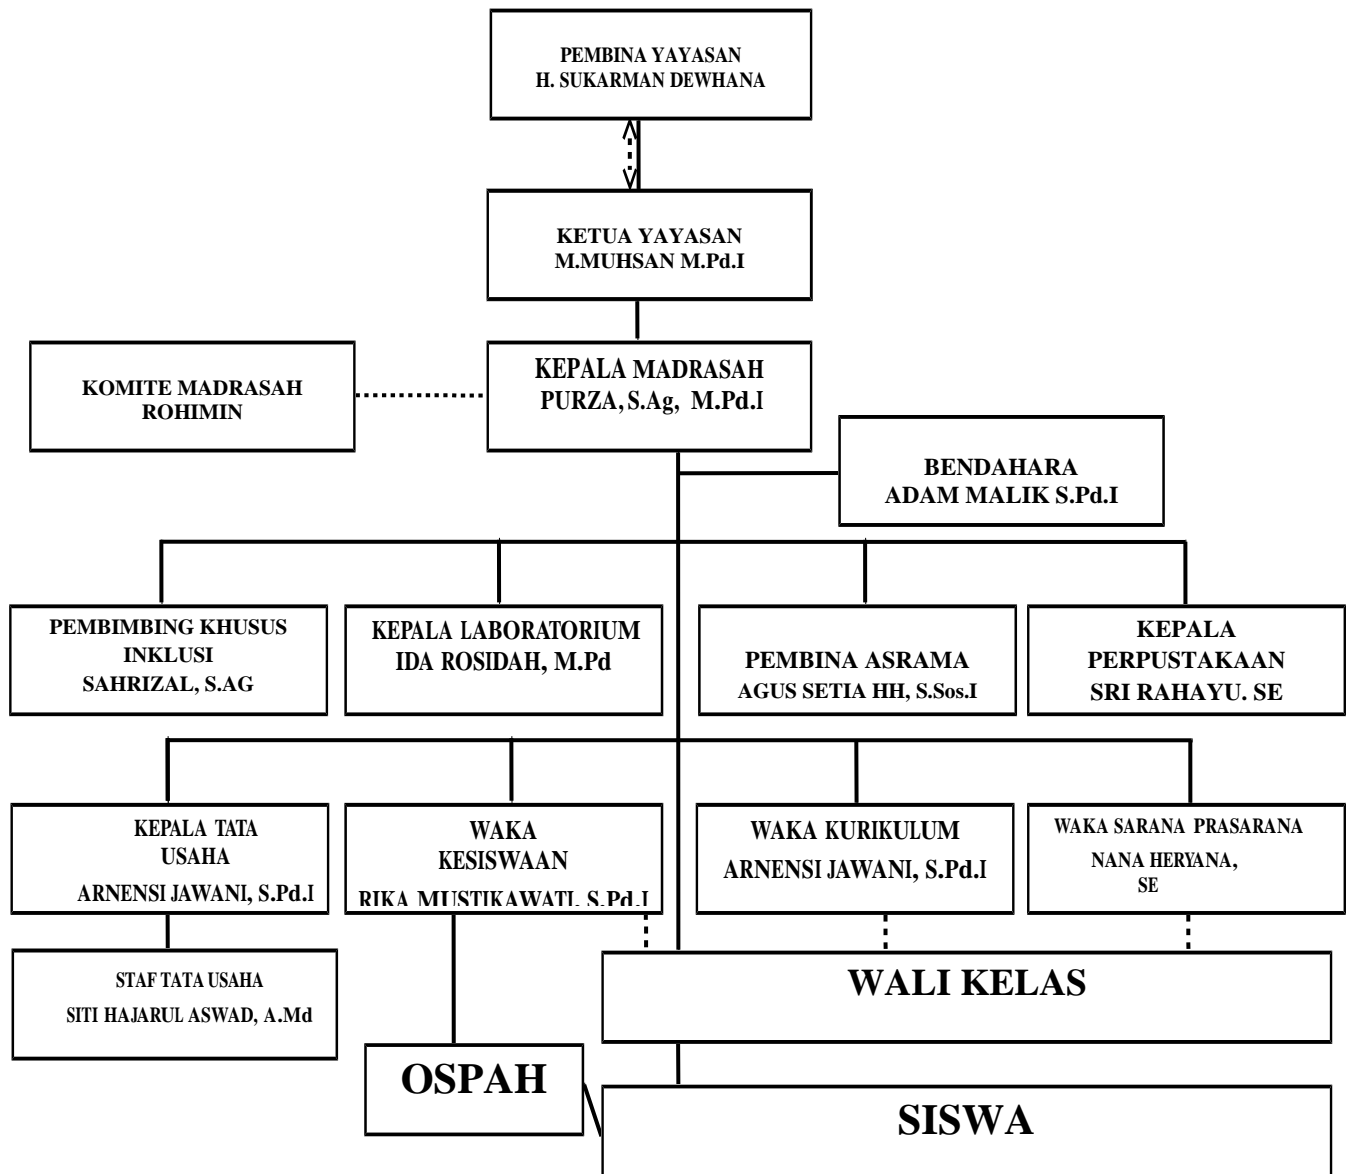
PEMBINA YAYASAN
H. SUKARMAN DEWHANA

KETUA YAYASAN
M.MUHSAN M.Pd.I

KOMITE MADRASAH
ROHIMIN

KEPALA MADRASAH
PURZA, S.Ag, M.Pd.I

BENDAHARA
ADAM MALIK S.Pd.I

PEMBIMBING KHUSUS
INKLUSI
SAHRIZAL, S.AG

KEPALA LABORATORIUM
IDA ROSIDAH, M.Pd

PEMBINA ASRAMA
AGUS SETIA HH, S.Sos.I

KEPALA
PERPUSTAKAAN
SRI RAHAYU. SE

KEPALA TATA
USAHA
ARNENSI JAWANI, S.Pd.I

WAKA
KESISWAAN
RIKA MUSTIKAWATI, S.Pd.I

WAKA KURIKULUM
ARNENSI JAWANI, S.Pd.I

WAKA SARANA PRASARANA
NANA HERYANA,
SE

STAF TATA USAHA
SITI HAJARUL ASWAD, A.Md

WALI KELAS

OSPAH

SISWA